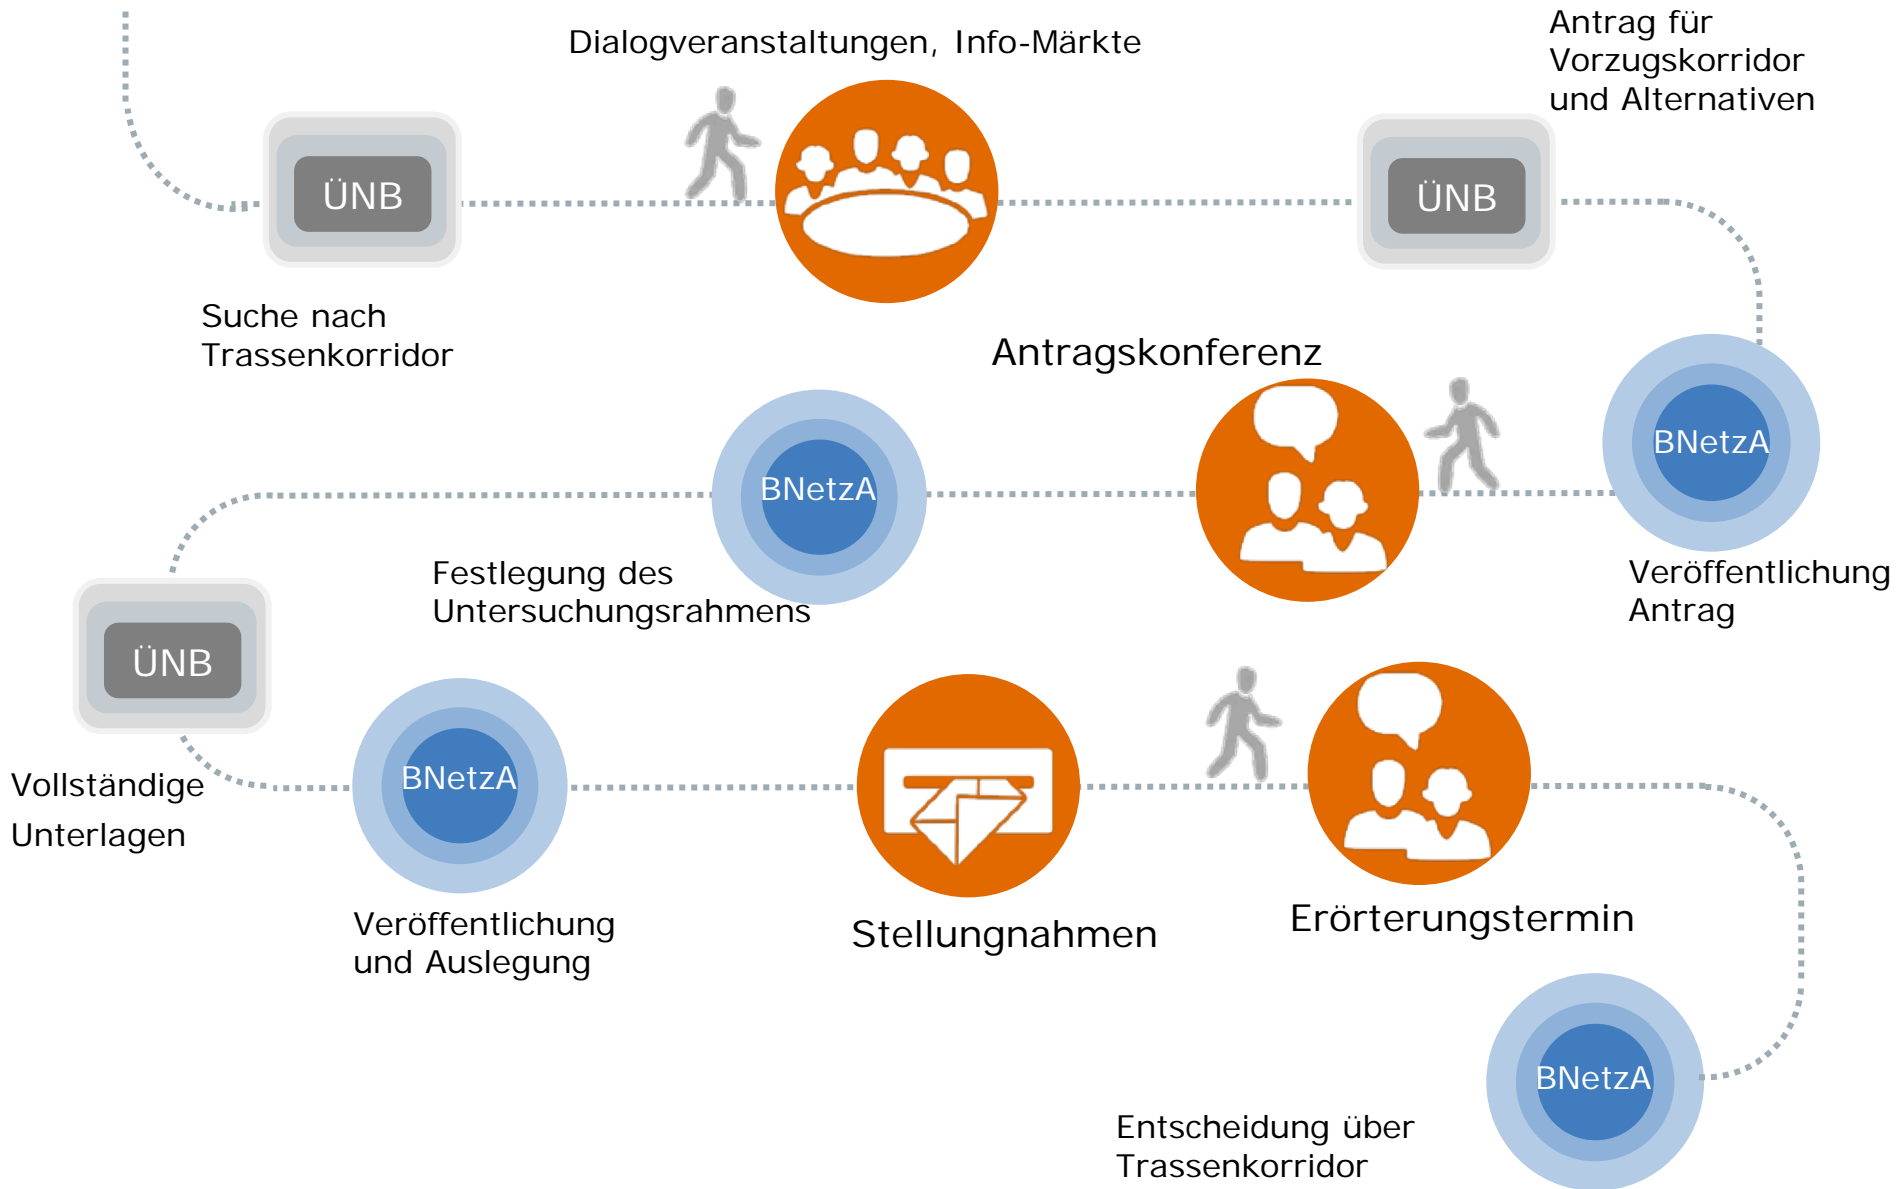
Dialogveranstaltungen, Info-Märkte

Antrag für Vorzugskorridor und Alternativen

ÜNB

ÜNB

Suche nach Trassenkorridor

Antragskonferenz

BNetzA

BNetzA

Festlegung des Untersuchungsrahmens

Veröffentlichung Antrag

ÜNB

BNetzA

Vollständige Unterlagen

Veröffentlichung und Auslegung

Stellungnahmen

Erörterungstermin

BNetzA

Entscheidung über Trassenkorridor